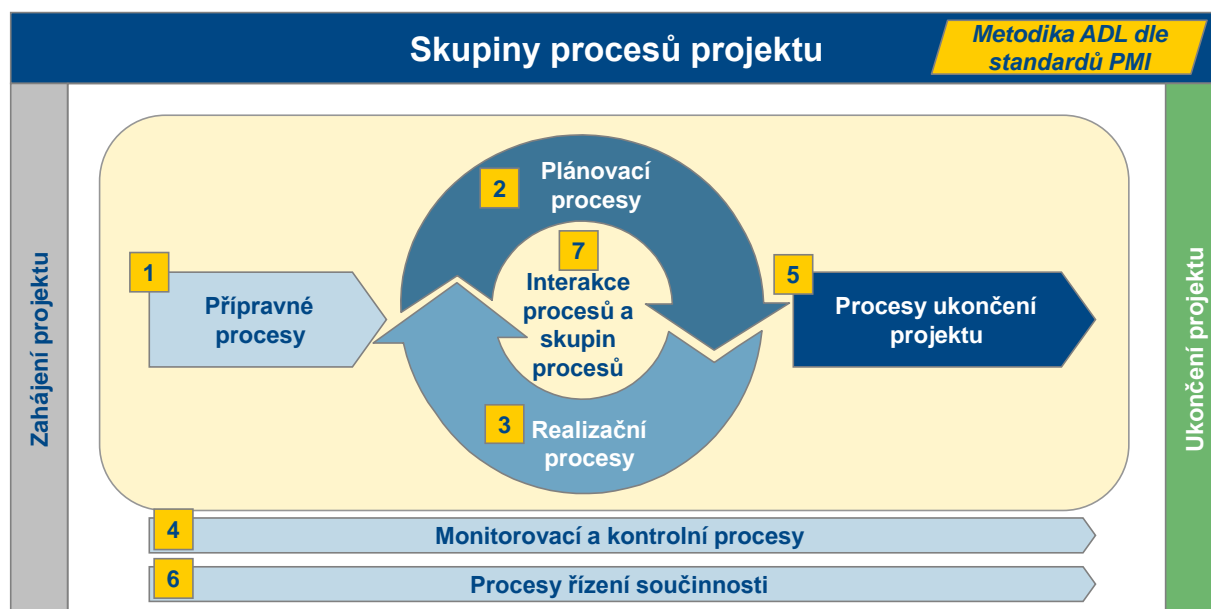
Skupiny procesů projektu

Metodika ADL dle standardů PMI

Zahájení projektu

2 Plánovací procesy

7 Interakce procesů a skupin procesů

1 Přípravné procesy

5 Procesy ukončení projektu

3 Realizační procesy

Ukončení projektu

4 Monitorovací a kontrolní procesy

6 Procesy řízení součinnosti